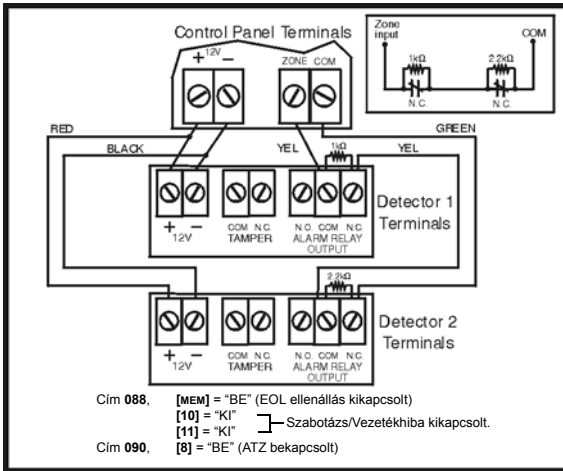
Control Panel Terminals

+ 12V −

ZONE COM

Zone input

COM

1kΩ

2.2kΩ

N.C.

N.C.

RED

GREEN

BLACK

YEL

1kΩ

YEL

Detector 1 Terminals

+ − 12V

COM N.C. TAMPER

N.O. COM N.C. ALARM RELAY OUTPUT

2.2kΩ

Detector 2 Terminals

+ − 12V

COM N.C. TAMPER

N.O. COM N.C. ALARM RELAY OUTPUT

Cím **088**, **[MEM]** = "BE" (EOL ellenállás kikapcsolt)
**[10]** = "KI"
**[11]** = "KI"
Szabotázs/Vezetékhiba kikapcsolt.
Cím **090**, **[8]** = "BE" (ATZ bekapcsolt)